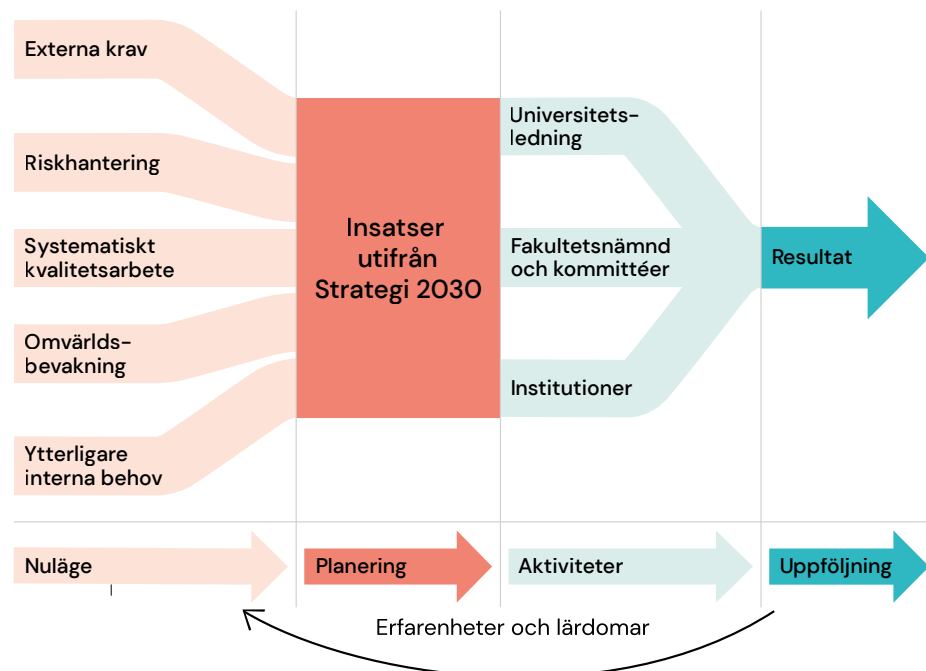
Externa krav

Riskhantering

Systematiskt kvalitetsarbete

Omvärldsbevakning

Ytterligare interna behov

Insatser utifrån Strategi 2030

Universitetsledning

Fakultetsnämnd och kommittéer

Institutioner

Resultat

Nuläge

Planering

Aktiviteter

Uppföljning

Erfarenheter och lärdomar